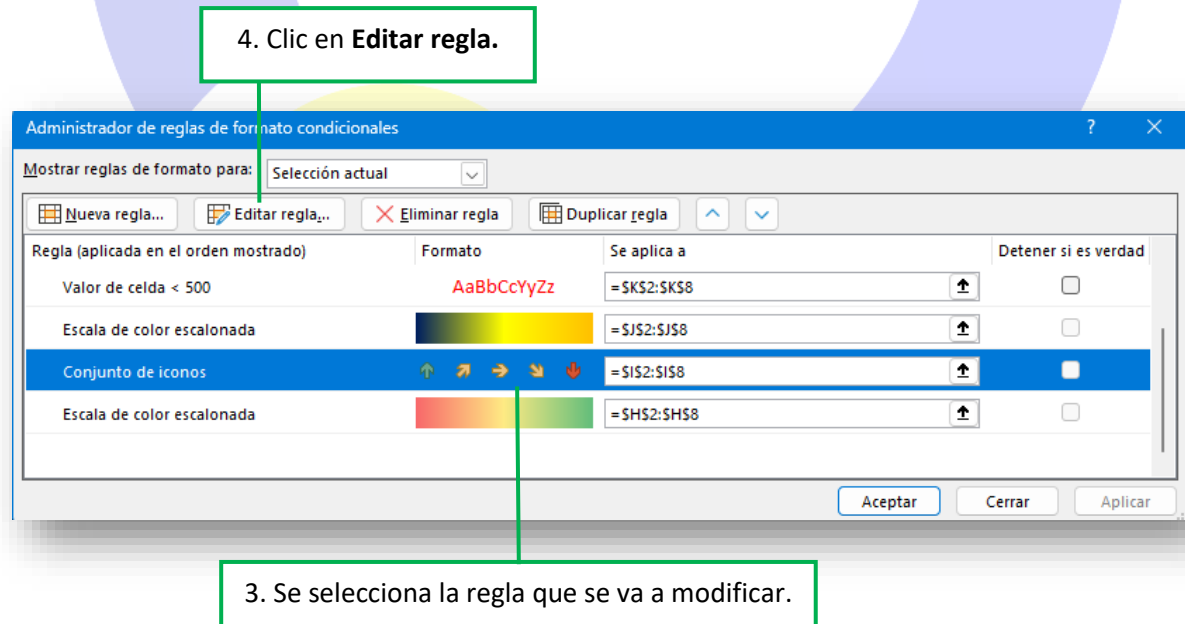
4. Clic en **Editar regla.**

Administrador de reglas de formato condicionales

?

Mostrar reglas de formato para: Selección actual

Nueva regla... Editar regla... Eliminar regla Duplicar regla

| Regla (aplicada en el orden mostrado) | Formato | Se aplica a | Detener si es verdad |
|---|---|---|---|
| Valor de celda < 500 | AaBbCcYyZz | =$K$2:$K$8 | |
| Escala de color escalonada | | =$J$2:$J$8 | |
| Conjunto de iconos | | =$I$2:$I$8 | |
| Escala de color escalonada | | =$H$2:$H$8 | |

Aceptar Cerrar Aplicar

3. Se selecciona la regla que se va a modificar.